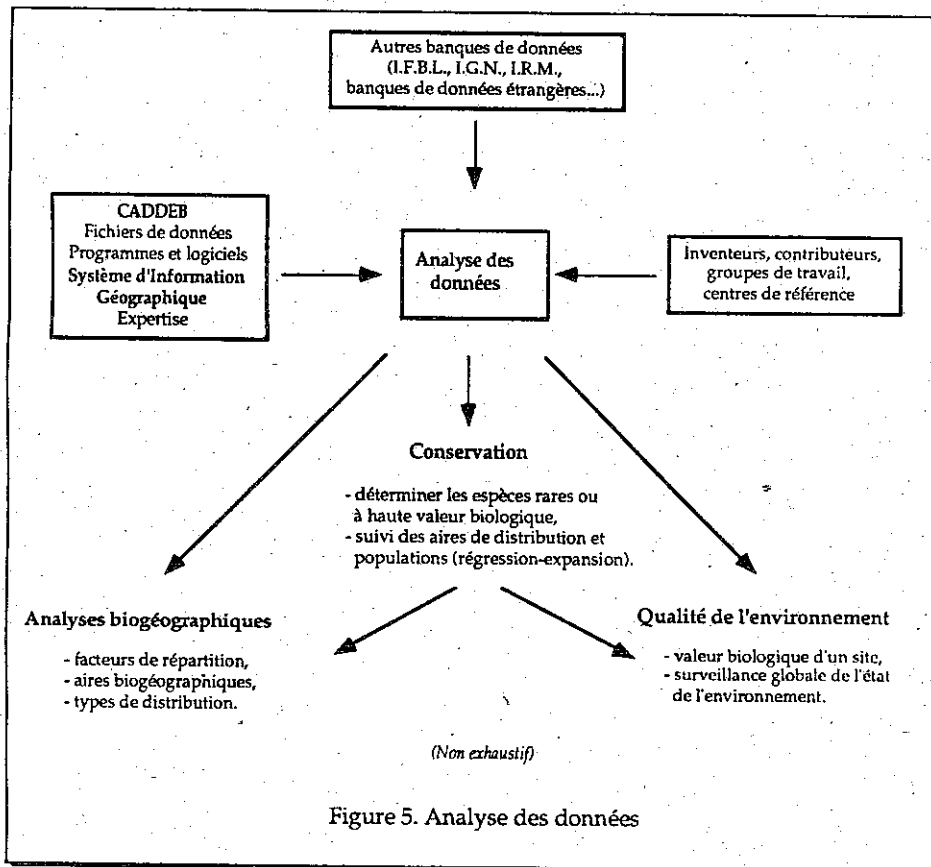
Autres banques de données (I.F.B.L., I.G.N., I.R.M., banques de données étrangères...)

CADDEB
Fichiers de données
Programmes et logiciels
Système d'Information Géographique
Expertise

Analyse des données

Inventeurs, contributeurs, groupes de travail, centres de référence

Conservation

- déterminer les espèces rares ou à haute valeur biologique,
- suivi des aires de distribution et populations (régression-expansion).

Analyses biogéographiques

- facteurs de répartition,
- aires biogéographiques,
- types de distribution.

Qualité de l'environnement

- valeur biologique d'un site,
- surveillance globale de l'état de l'environnement.

(Non exhaustif)

Figure 5. Analyse des données